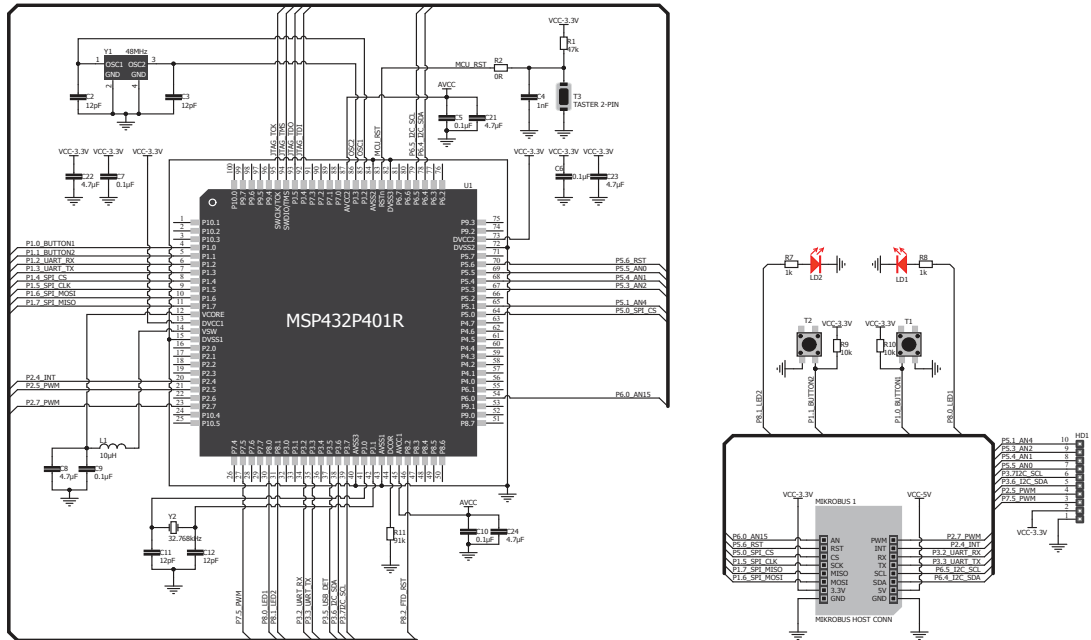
VCC-3.3V
R1
47k
Y1 48MHz
1 OSC1 OSC2 3
GND GND
2 4
C2
12pF
C3
12pF
MCU_RST
R2
0R
C4
1nF
T3
TASTER 2-PIN
AVCC
C5
0.1µF
C21
4.7µF
VCC-3.3V VCC-3.3V VCC-3.3V
C22
4.7µF
C7
0.1µF
VCC-3.3V VCC-3.3V VCC-3.3V
C6
0.1µF
C23
4.7µF
JTAG_TCK
JTAG_TMS
JTAG_TDO
JTAG_TDI
MCU_RST
P6.5_I2C_SCL
P6.4_I2C_SDA
U1
MSP432P401R
P10.1
P10.2
P10.3
P1.0
P1.1
P1.2
P1.3
P1.4
P1.5
P1.6
P1.7
VCORE
DVCC1
VSW
DVSS1
P2.0
P2.1
P2.2
P2.3
P2.4
P2.5
P2.6
P2.7
P10.4
P10.5
P9.3
P9.2
DVCC2
DVSS2
P5.7
P5.6
P5.5
P5.4
P5.3
P5.2
P5.1
P5.0
P4.7
P4.6
P4.5
P4.4
P4.3
P4.2
P4.1
P4.0
P6.1
P6.0
P9.1
P9.0
P8.7
P1.0_BUTTON1
P1.1_BUTTON2
P1.2_UART_RX
P1.3_UART_TX
P1.4_SPI_CS
P1.5_SPI_CLK
P1.6_SPI_MOSI
P1.7_SPI_MISO
P2.4_INT
P2.5_PWM
P2.7_PWM
P5.6_RST
P5.5_AN0
P5.4_AN1
P5.3_AN2
P5.1_AN4
P5.0_SPI_CS
P6.0_AN15
L1
10µH
C8
4.7µF
C9
0.1µF
Y2
32.768kHz
C11
12pF
C12
12pF
AVCC
R11
91k
C10
0.1µF
C24
4.7µF
P7.5_PWM
P8.0_LED1
P8.1_LED2
P3.2_UART_RX
P3.3_UART_TX
P3.5_USB_DET
P3.6_I2C_SDA
P3.7_I2C_SCL
P8.2_FTD_RST
R7
1k
LD2
LD1
R8
1k
T2
VCC-3.3V
R9
10k
VCC-3.3V
T1
R10
10k
P8.1_LED2
P1.1_BUTTON2
P1.0_BUTTON1
P8.0_LED1
VCC-3.3V
VCC-5V
MIKROBUS 1
P6.0_AN15
P5.6_RST
P5.0_SPI_CS
P1.5_SPI_CLK
P1.7_SPI_MISO
P1.6_SPI_MOSI
AN
RST
CS
SCK
MISO
MOSI
3.3V
GND
PWM
INT
RX
TX
SCL
SDA
5V
GND
P2.7_PWM
P2.4_INT
P3.2_UART_RX
P3.3_UART_TX
P6.5_I2C_SCL
P6.4_I2C_SDA
MIKROBUS HOST CONN
HD1
P5.1_AN4
P5.3_AN2
P5.4_AN1
P5.5_AN0
P3.7I2C_SCL
P3.6_I2C_SDA
P2.5_PWM
P7.5_PWM
10
9
8
7
6
5
4
3
2
1
VCC-3.3V